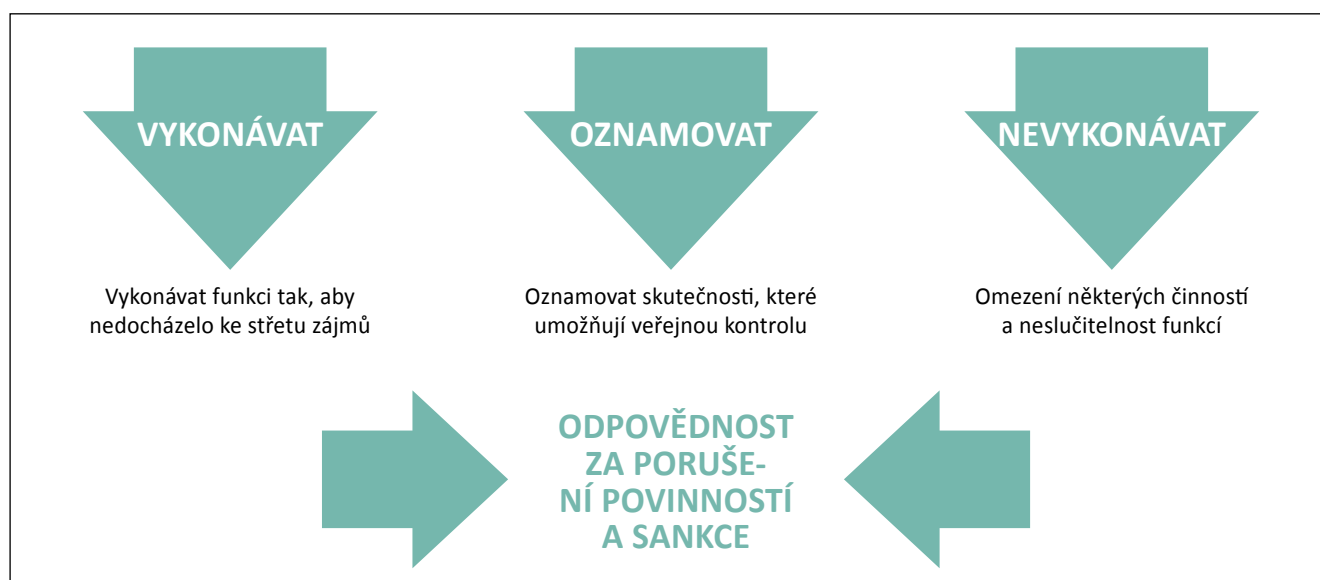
VYKONÁVAT

OZNAMOVAT

NEVYKONÁVAT

Vykonávat funkci tak, aby nedocházelo ke střetu zájmů

Oznamovat skutečnosti, které umožňují veřejnou kontrolu

Omezení některých činností a neslučitelnost funkcí

ODPOVĚDNOST ZA PORUŠENÍ POVINNOSTÍ A SANKCE